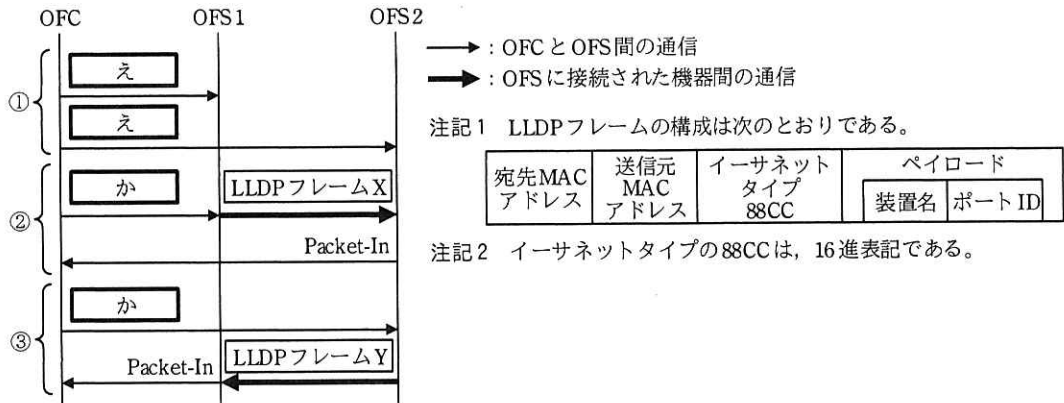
OFC OFS1 OFS2

①
え
え

②
か
LLDPフレームX
Packet-In

③
か
Packet-In
LLDPフレームY

→ : OFCとOFS間の通信
➡ : OFSに接続された機器間の通信

注記1 LLDPフレームの構成は次のとおりである。

| 宛先MAC アドレス | 送信元 MAC アドレス | イーサネット タイプ 88CC | ペイロード | |
|---|---|---|---|---|
| | | | 装置名 | ポートID |

注記2 イーサネットタイプの88CCは，16進表記である。